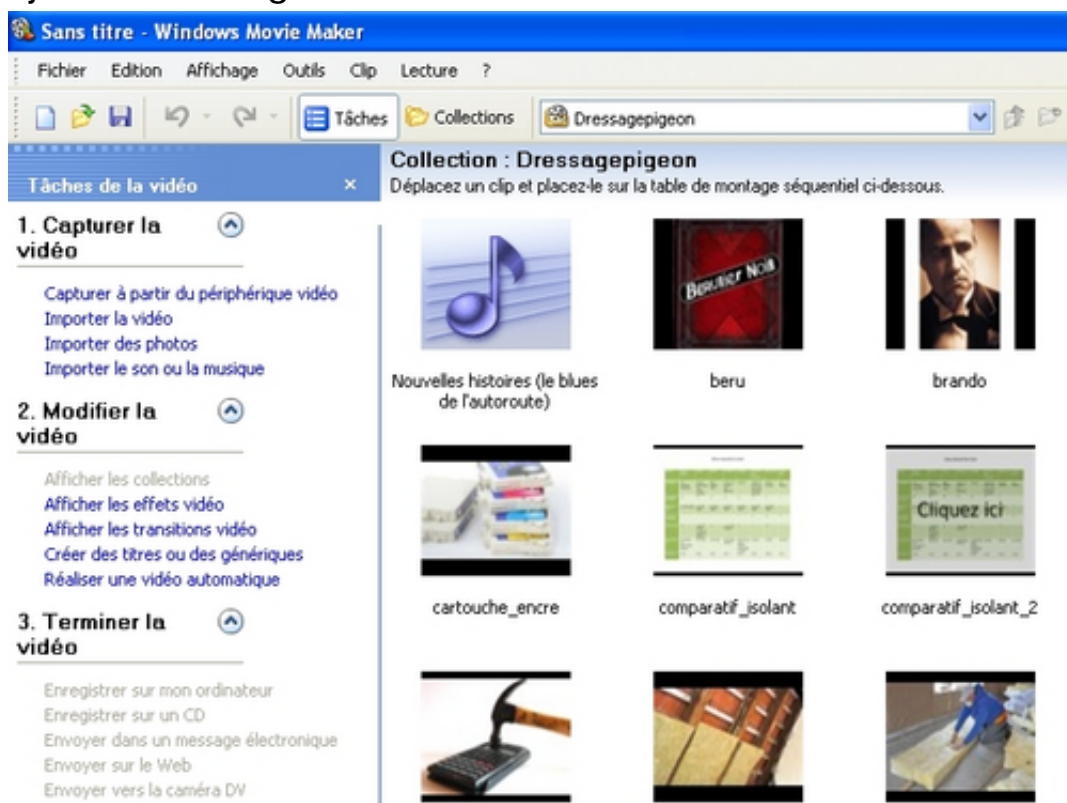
Sans titre - Windows Movie Maker

Fichier Edition Affichage Outils Clip Lecture ?

Tâches Collections Dressagepigeon

Tâches de la vidéo ×

1. Capturer la vidéo

Capturer à partir du périphérique vidéo
Importer la vidéo
Importer des photos
Importer le son ou la musique

2. Modifier la vidéo

Afficher les collections
Afficher les effets vidéo
Afficher les transitions vidéo
Créer des titres ou des génériques
Réaliser une vidéo automatique

3. Terminer la vidéo

Enregistrer sur mon ordinateur
Enregistrer sur un CD
Envoyer dans un message électronique
Envoyer sur le Web
Envoyer vers la caméra DV

Collection : Dressagepigeon
Déplacez un clip et placez-le sur la table de montage séquentiel ci-dessous.

Nouvelles histoires (le blues de l'autoroute)

Berurier Noir

beru

brando

cartouche_encre

comparatif_isolant

Cliquez ici

comparatif_isolant_2